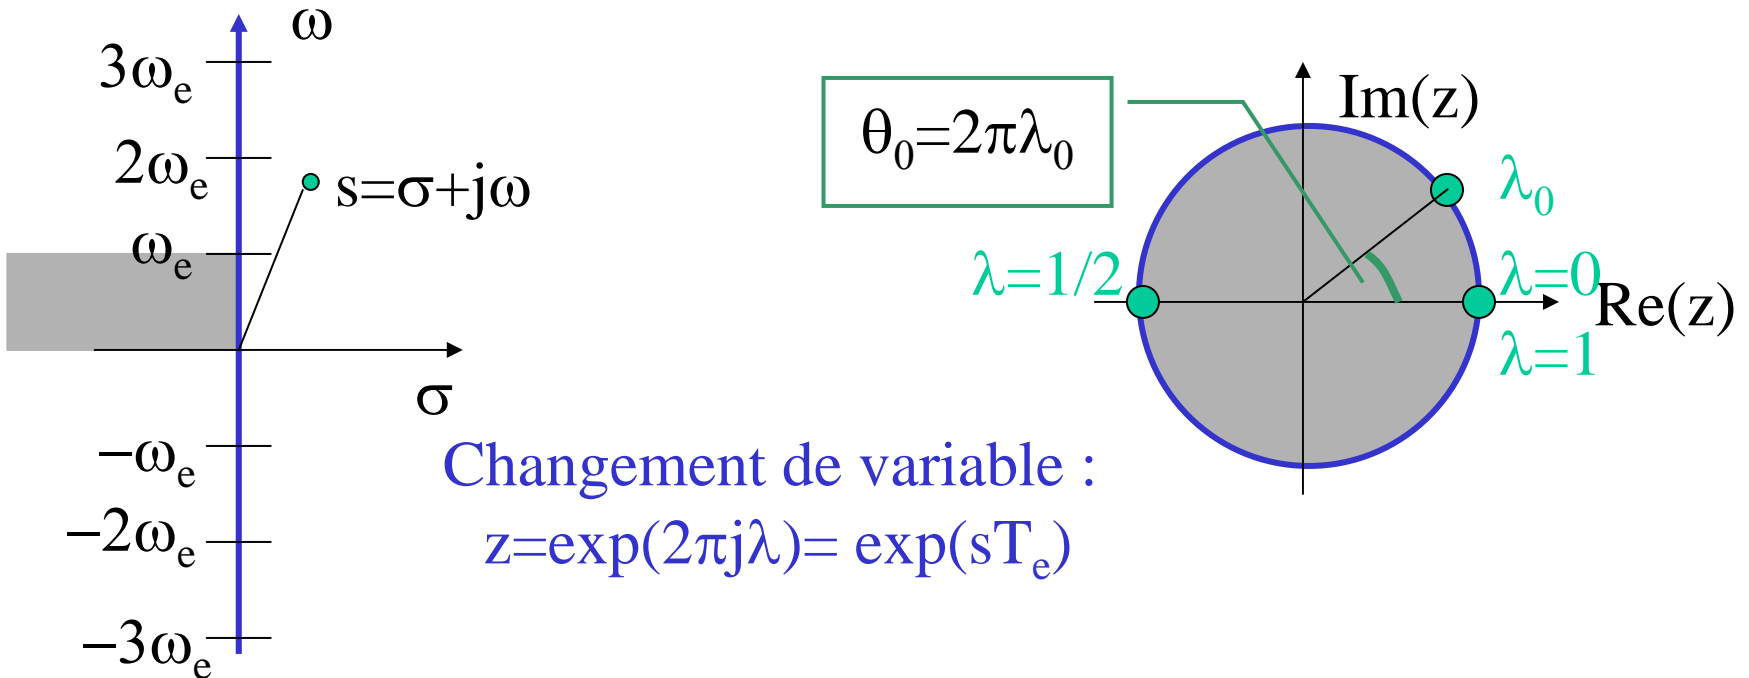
$\omega$

$3\omega_e$

$2\omega_e$

$s=\sigma+j\omega$

$\omega_e$

$\sigma$

$-\omega_e$

$-2\omega_e$

$-3\omega_e$

$\theta_0=2\pi\lambda_0$

Im(z)

$\lambda_0$

$\lambda=1/2$

$\lambda=0$

Re(z)

$\lambda=1$

Changement de variable :
$z=\exp(2\pi j\lambda)= \exp(sT_e)$